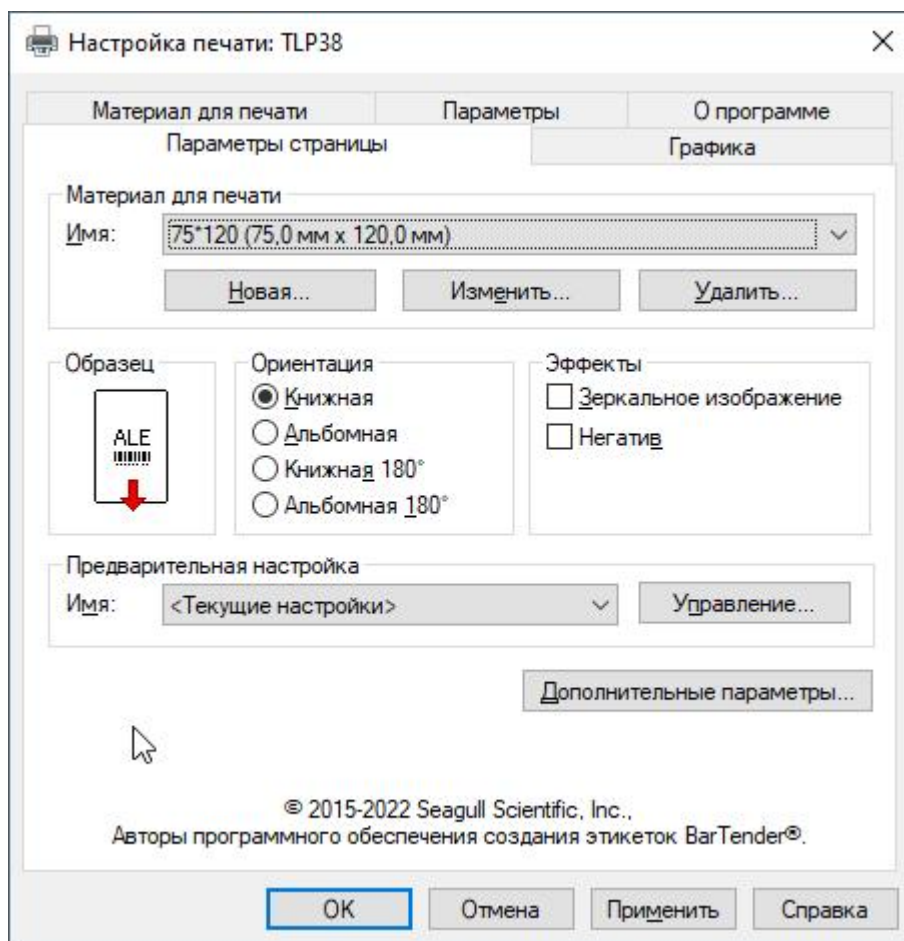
Настройка печати: TLP38

Материал для печати
Параметры
О программе
Параметры страницы
Графика

Материал для печати
Имя: 75*120 (75,0 мм x 120,0 мм)
Новая...
Изменить...
Удалить...

Образец
ALE

Ориентация
Книжная
Альбомная
Книжная 180°
Альбомная 180°

Эффекты
Зеркальное изображение
Негатив

Предварительная настройка
Имя: <Текущие настройки>
Управление...

Дополнительные параметры...

© 2015-2022 Seagull Scientific, Inc.,
Авторы программного обеспечения создания этикеток BarTender®.

OK
Отмена
Применить
Справка